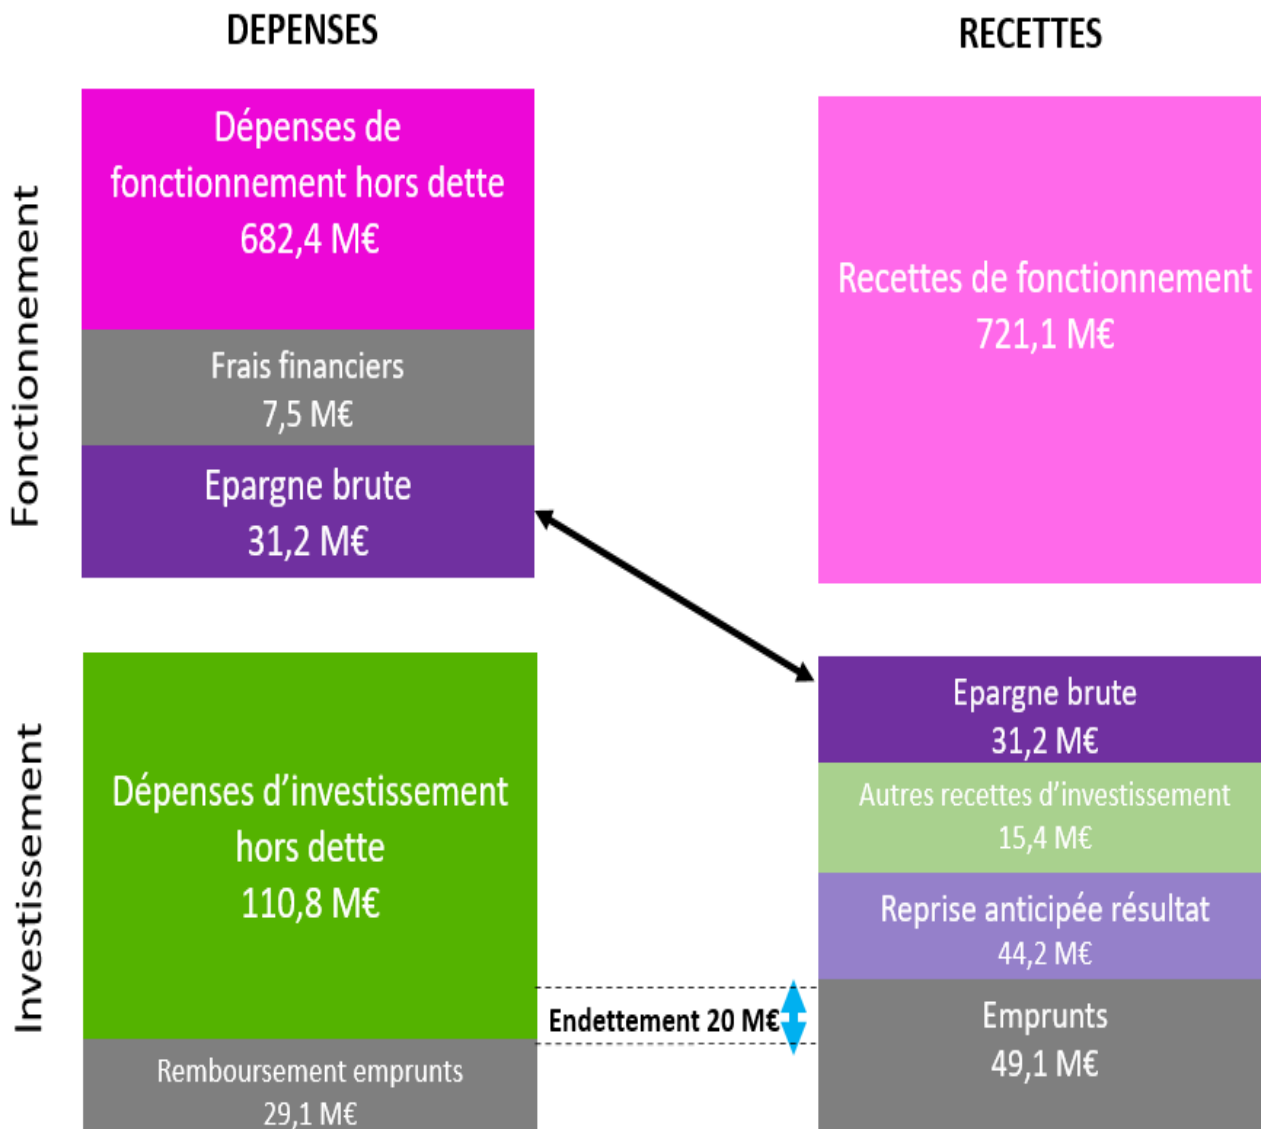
DEPENSES

RECETTES

Fonctionnement

Dépenses de fonctionnement hors dette 682,4 M€

Frais financiers 7,5 M€

Epargne brute 31,2 M€

Recettes de fonctionnement 721,1 M€

Investissement

Dépenses d'investissement hors dette 110,8 M€

Remboursement emprunts 29,1 M€

Endettement 20 M€

Epargne brute 31,2 M€

Autres recettes d'investissement 15,4 M€

Reprise anticipée résultat 44,2 M€

Emprunts 49,1 M€